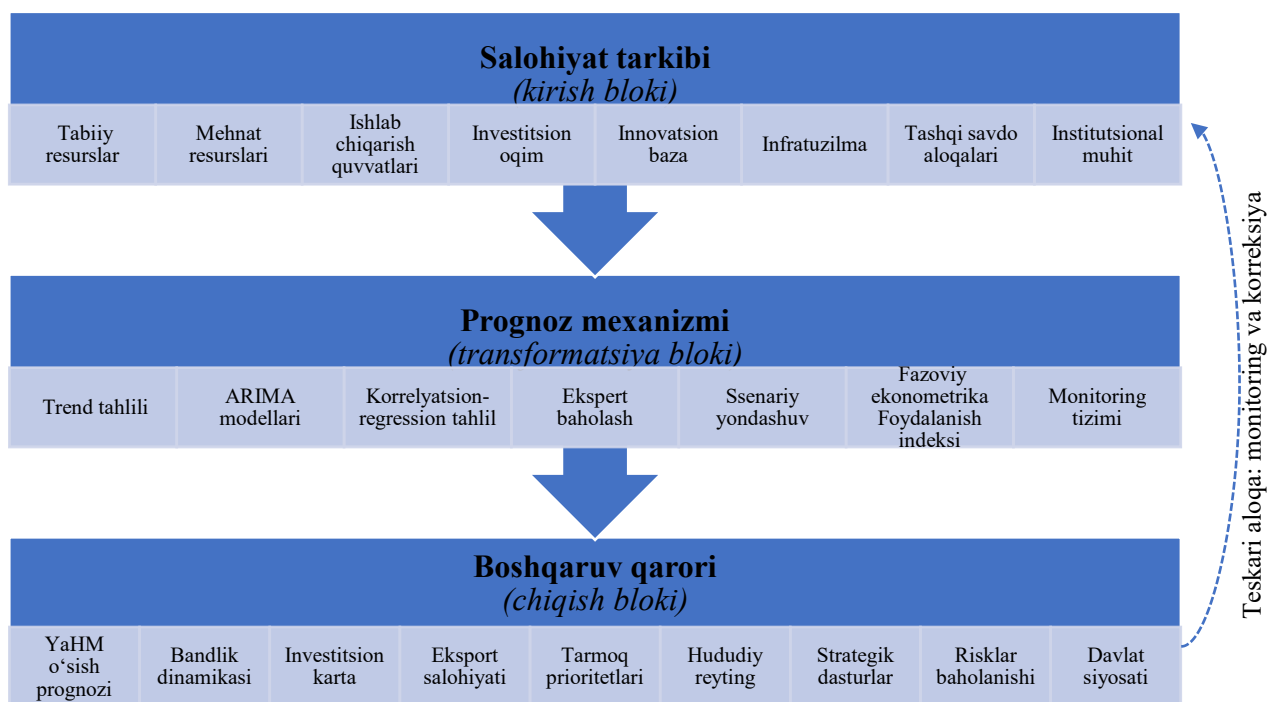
Salohiyat tarkibi
(kirish bloki)

| Tabiiy resurslar | Mehnat resurslari | Ishlab chiqarish quvvatlari | Investitsion oqim | Innovatsion baza | Infratuzilma | Tashqi savdo aloqalari | Institutsional muhit |
|---|---|---|---|---|---|---|---|

Prognoz mexanizmi
(transformatsiya bloki)

| Trend tahlili | ARIMA modellari | Korrelyatsion-regression tahlil | Ekspert baholash | Ssenariy yondashuv | Fazoviy ekonometrika Foydalanish indeksi | Monitoring tizimi |
|---|---|---|---|---|---|---|

Boshqaruv qarori
(chiqish bloki)

| YaHM o‘sish prognozi | Bandlik dinamikasi | Investitsion karta | Eksport salohiyati | Tarmoq prioritetlari | Hududiy reyting | Strategik dasturlar | Risklar baholanishi | Davlat siyosati |
|---|---|---|---|---|---|---|---|---|

Teskari aloqa: monitoring va korreksiya